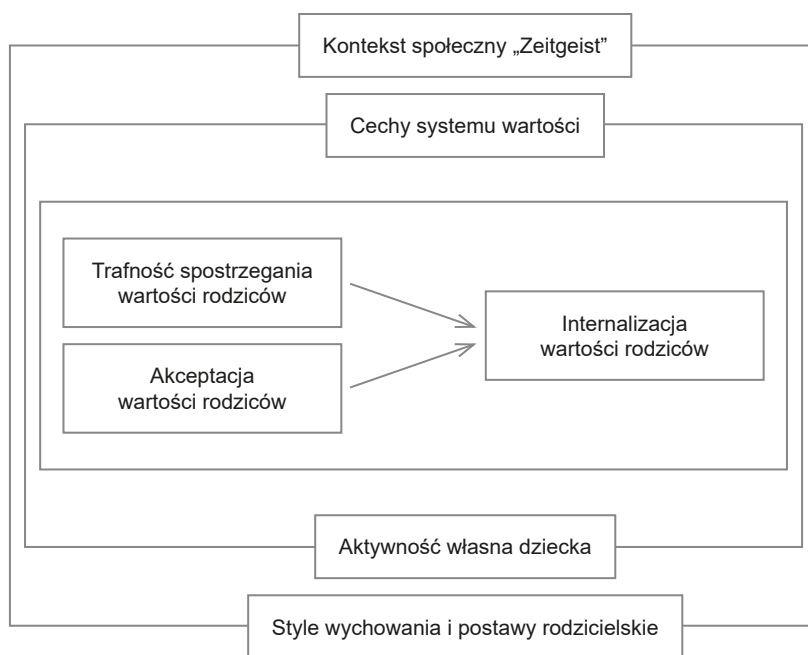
Kontekst społeczny „Zeitgeist"

Cechy systemu wartości

Trafność spostrzegania wartości rodziców

Akceptacja wartości rodziców

Internalizacja wartości rodziców

Aktywność własna dziecka

Style wychowania i postawy rodzicielskie